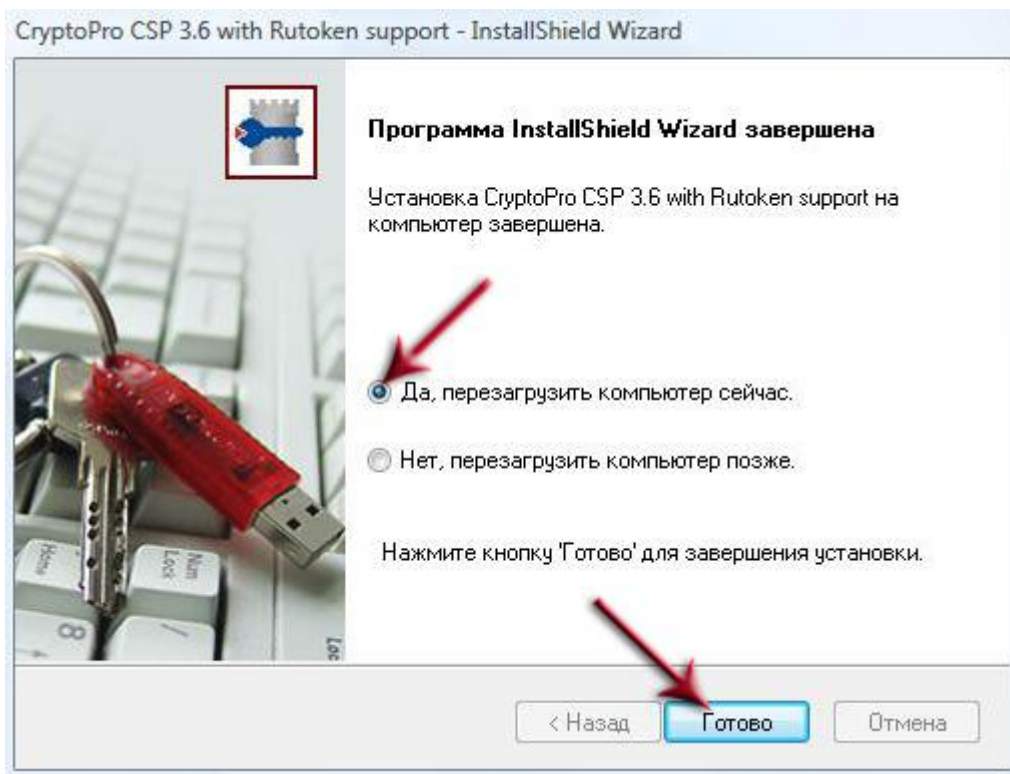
CryptoPro CSP 3.6 with Rutoken support - InstallShield Wizard

Программа InstallShield Wizard завершена

Установка CryptoPro CSP 3.6 with Rutoken support на компьютер завершена.

Да, перезагрузить компьютер сейчас.

Нет, перезагрузить компьютер позже.

Нажмите кнопку 'Готово' для завершения установки.

Home
Num Lock
8

< Назад
Готово
Отмена